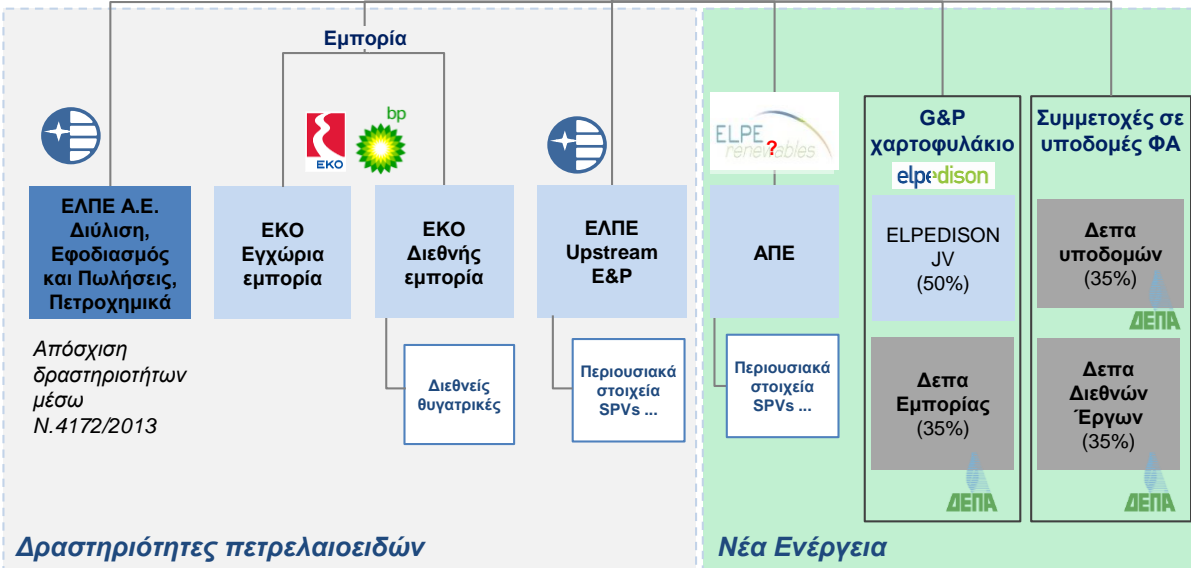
Εμπορία

bp

ΕΚΟ

ΕΛΠΕ Α.Ε. Διύλιση, Εφοδιασμός και Πωλήσεις, Πετροχημικά

Απόσχιση δραστηριοτήτων μέσω Ν.4172/2013

ΕΚΟ Εγχώρια εμπορία

ΕΚΟ Διεθνής εμπορία

Διεθνείς θυγατρικές

ΕΛΠΕ Upstream E&P

Περιουσιακά στοιχεία SPVs ...

ELPE renewables

ΑΠΕ

Περιουσιακά στοιχεία SPVs ...

G&P χαρτοφυλάκιο

elpedison

ELPEDISON JV (50%)

Δεπα Εμπορίας (35%)

ΔΕΠΑ

Συμμετοχές σε υποδομές ΦΑ

Δεπα υποδομών (35%)

ΔΕΠΑ

Δεπα Διεθνών Έργων (35%)

ΔΕΠΑ

Δραστηριότητες πετρελαιοειδών

Νέα Ενέργεια